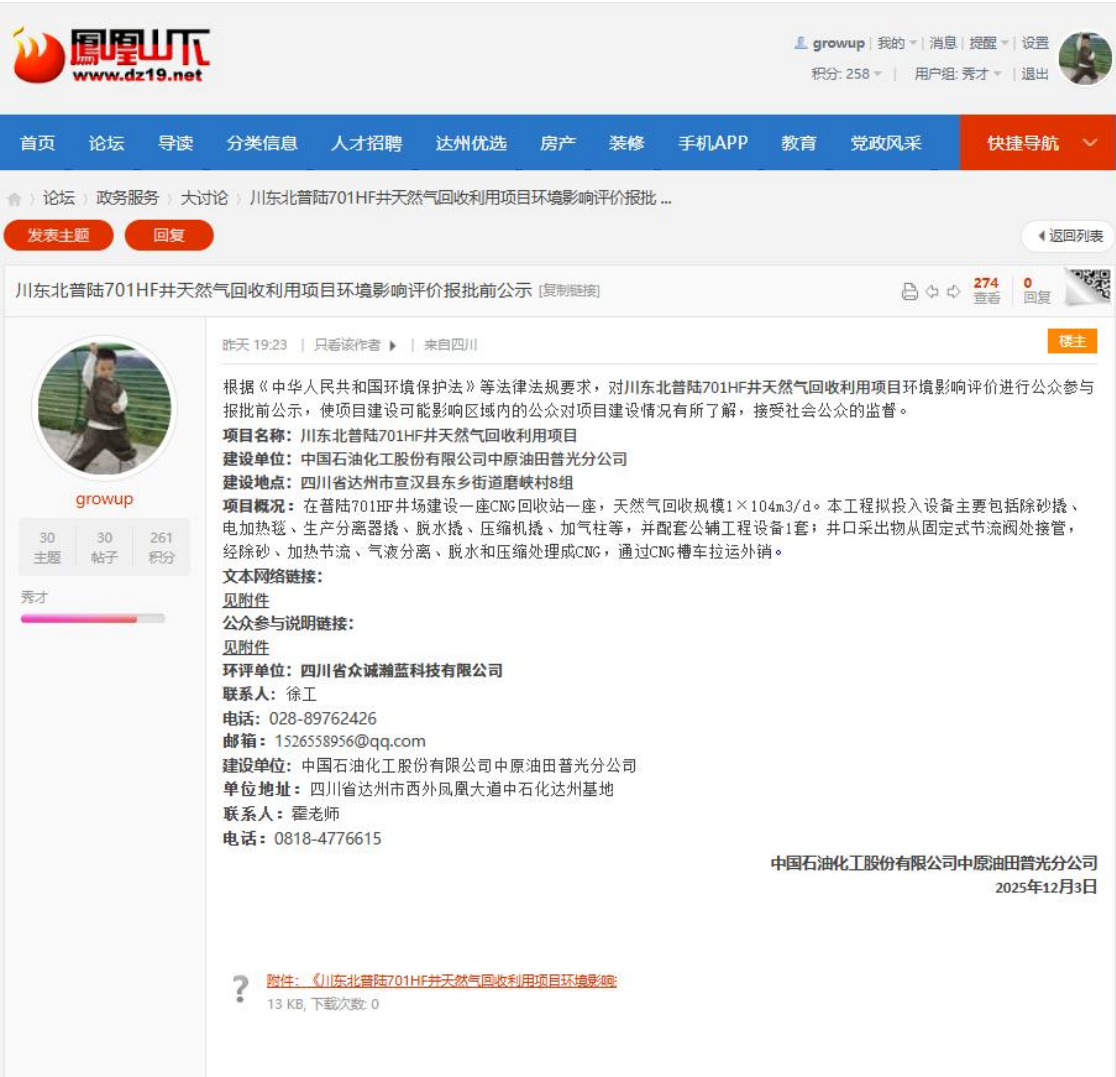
鳳凰山下
www.dz19.net

growup | 我的 | 消息 | 提醒 | 设置
积分: 258 | 用户组: 秀才 | 退出

首页 论坛 导读 分类信息 人才招聘 达州优选 房产 装修 手机APP 教育 党政风采 快捷导航

论坛 › 政务服务 › 大讨论 › 川东北普陆701HF井天然气回收利用项目环境影响评价报批 ...

发表主题 回复 返回列表

川东北普陆701HF井天然气回收利用项目环境影响评价报批前公示 [复制链接]

274 查看 | 0 回复

growup
30 主题 | 30 帖子 | 261 积分
秀才

昨天 19:23 | 只看该作者 | 来自四川

楼主

根据《中华人民共和国环境保护法》等法律法规要求，对川东北普陆701HF井天然气回收利用项目环境影响评价进行公众参与报批前公示，使项目建设可能影响区域内的公众对项目建设情况有所了解，接受社会公众的监督。
项目名称：川东北普陆701HF井天然气回收利用项目
建设单位：中国石油化工股份有限公司中原油田普光分公司
建设地点：四川省达州市宣汉县东乡街道磨峡村8组
项目概况：在普陆701HF井场建设一座CNG回收站一座，天然气回收规模1×104m3/d。本工程拟投入设备主要包括除砂撬、电加热毯、生产分离器撬、脱水撬、压缩机撬、加气柱等，并配套公辅工程设备1套；井口采出物从固定式节流阀处接管，经除砂、加热节流、气液分离、脱水和压缩处理成CNG，通过CNG槽车拉运外销。
文本网络链接：
见附件
公众参与说明链接：
见附件
环评单位：四川省众诚瀚蓝科技有限公司
联系人：徐工
电话：028-89762426
邮箱：1526558956@qq.com
建设单位：中国石油化工股份有限公司中原油田普光分公司
单位地址：四川省达州市西外凤凰大道中石化达州基地
联系人：霍老师
电话：0818-4776615

中国石油化工股份有限公司中原油田普光分公司
2025年12月3日

附件：《川东北普陆701HF井天然气回收利用项目环境影响
13 KB, 下载次数: 0